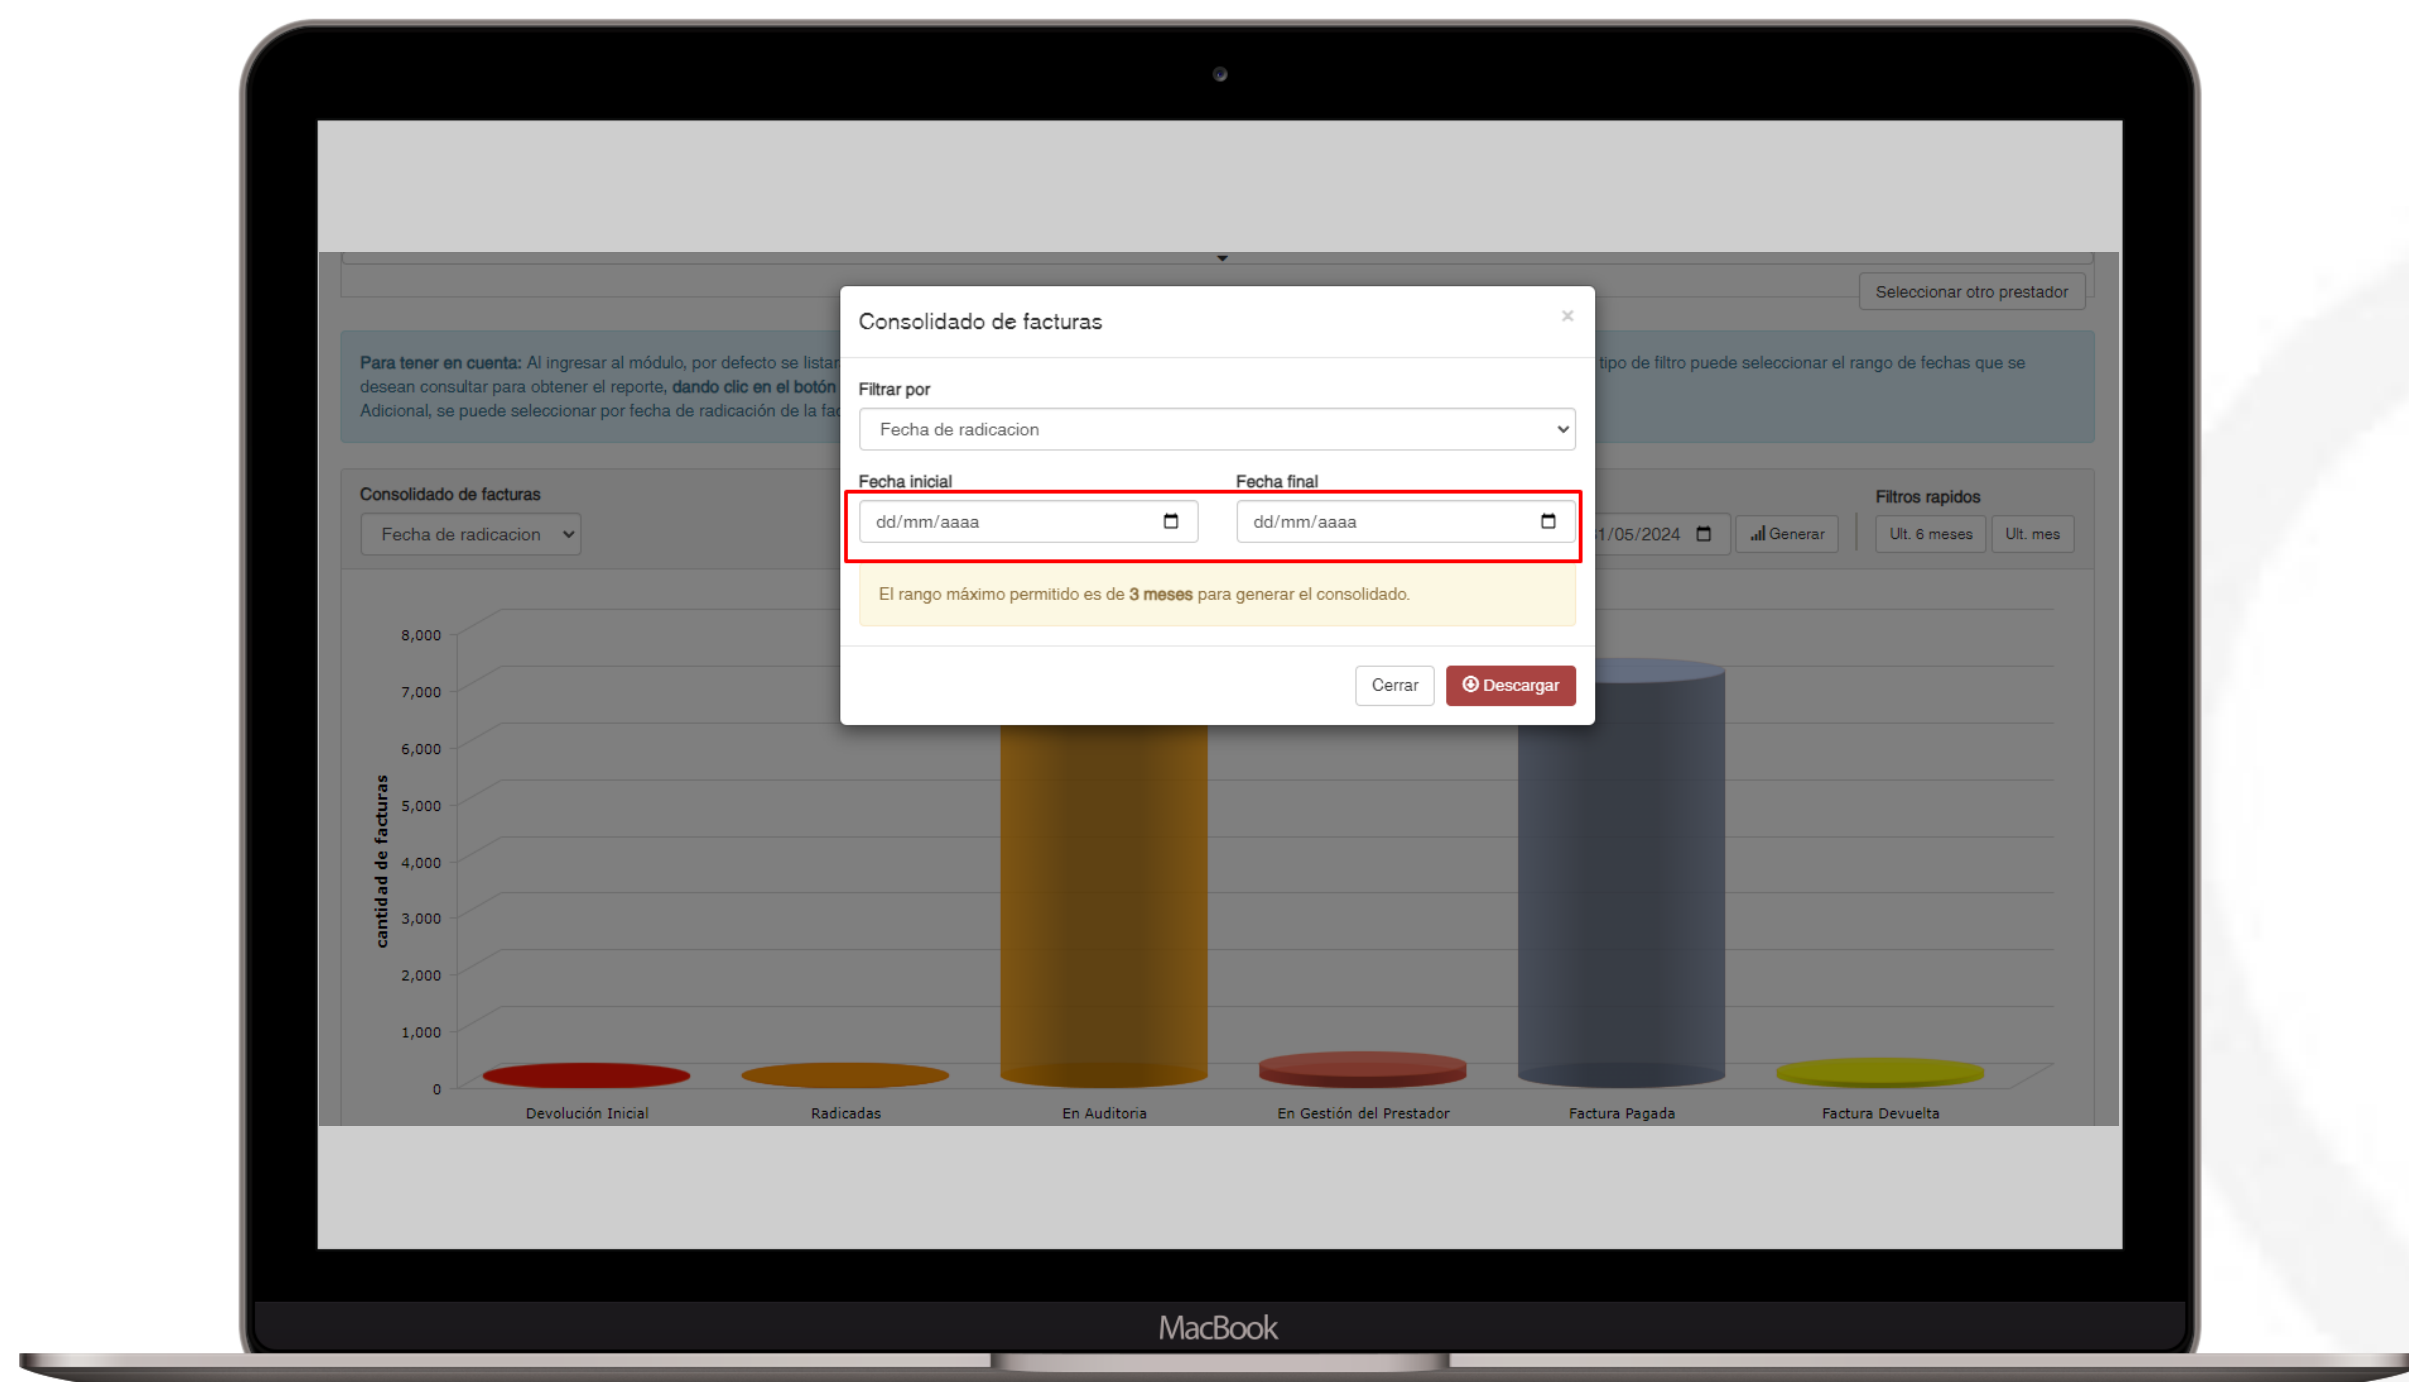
Seleccionar otro prestador

Para tener en cuenta: Al ingresar al módulo, por defecto se listar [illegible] tipo de filtro puede seleccionar el rango de fechas que se desean consultar para obtener el reporte, dando clic en el botón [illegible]
Adicional, se puede seleccionar por fecha de radicación de la fa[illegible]

Consolidado de facturas

Fecha de radicacion

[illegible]1/05/2024

Generar

Filtros rapidos

Ult. 6 meses

Ult. mes

cantidad de facturas

8,000
7,000
6,000
5,000
4,000
3,000
2,000
1,000
0

Devolución Inicial

Radicadas

En Auditoria

En Gestión del Prestador

Factura Pagada

Factura Devuelta

Consolidado de facturas

×

Filtrar por

Fecha de radicacion

Fecha inicial

dd/mm/aaaa

Fecha final

dd/mm/aaaa

El rango máximo permitido es de **3 meses** para generar el consolidado.

Cerrar

Descargar

MacBook